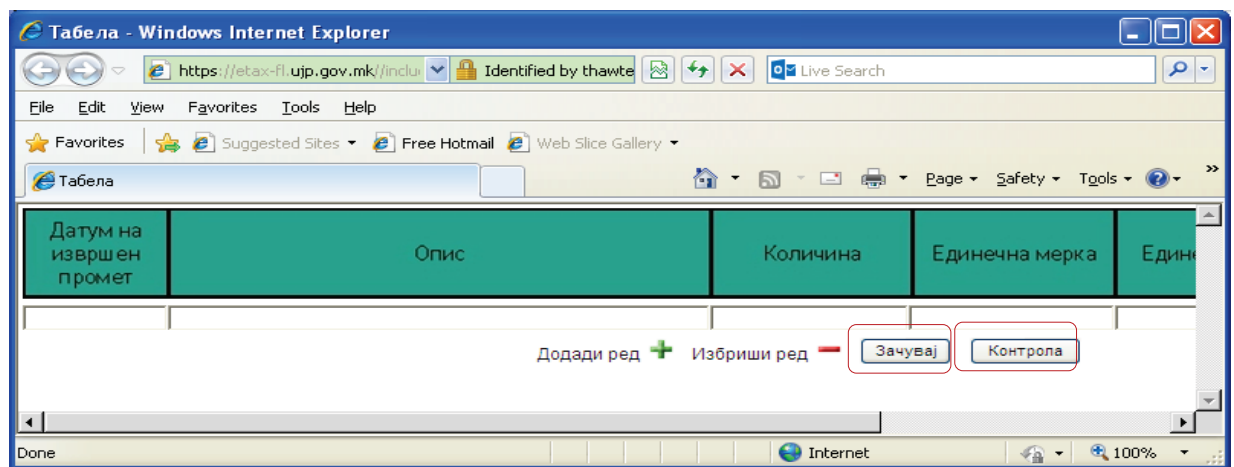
Табела - Windows Internet Explorer

https://etax-fl.ujp.gov.mk//inclu Identified by thawte Live Search

File Edit View Favorites Tools Help

Favorites Suggested Sites Free Hotmail Web Slice Gallery

Табела

Page Safety Tools

| Датум на извршен промет | Опис | Количина | Единечна мерка | Едине |
|---|---|---|---|---|
| | | | | |

Додади ред Избриши ред Зачувај Контрола

Done Internet 100%